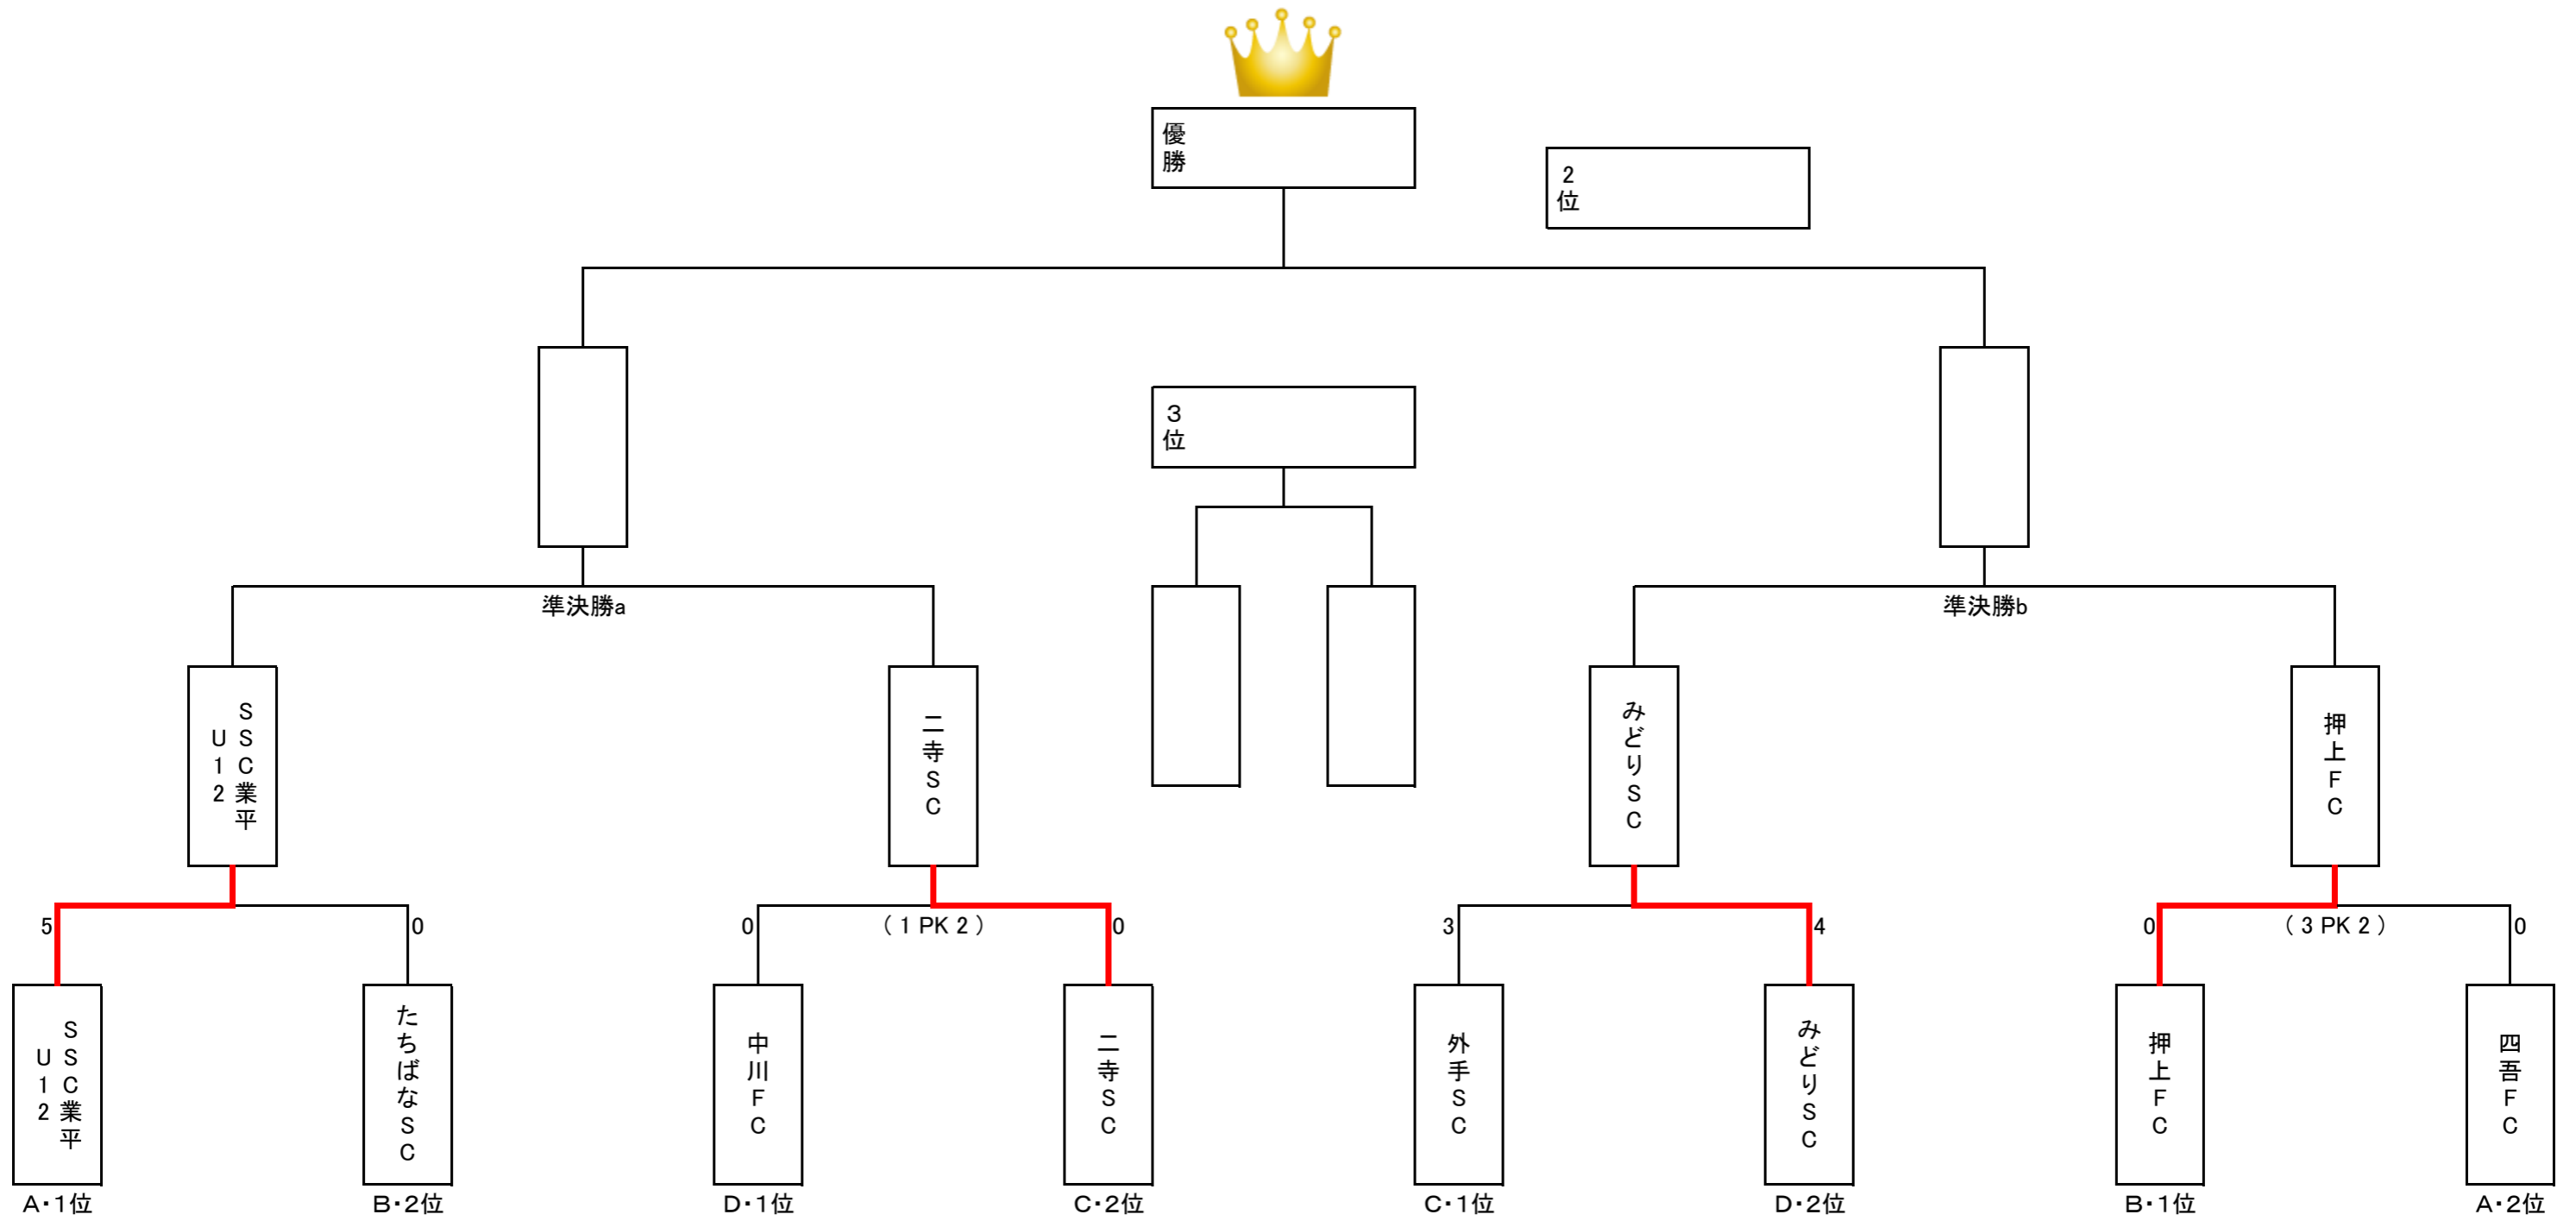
優勝

2位

3位

準決勝a

準決勝b

SSC業平 U12

二寺SC

みどりSC

押上FC

5

0

0

(1 PK 2)

0

3

4

0

(3 PK 2)

0

SSC業平 U12

たちばなSC

中川FC

二寺SC

外手SC

みどりSC

押上FC

四吾FC

A・1位

B・2位

D・1位

C・2位

C・1位

D・2位

B・1位

A・2位